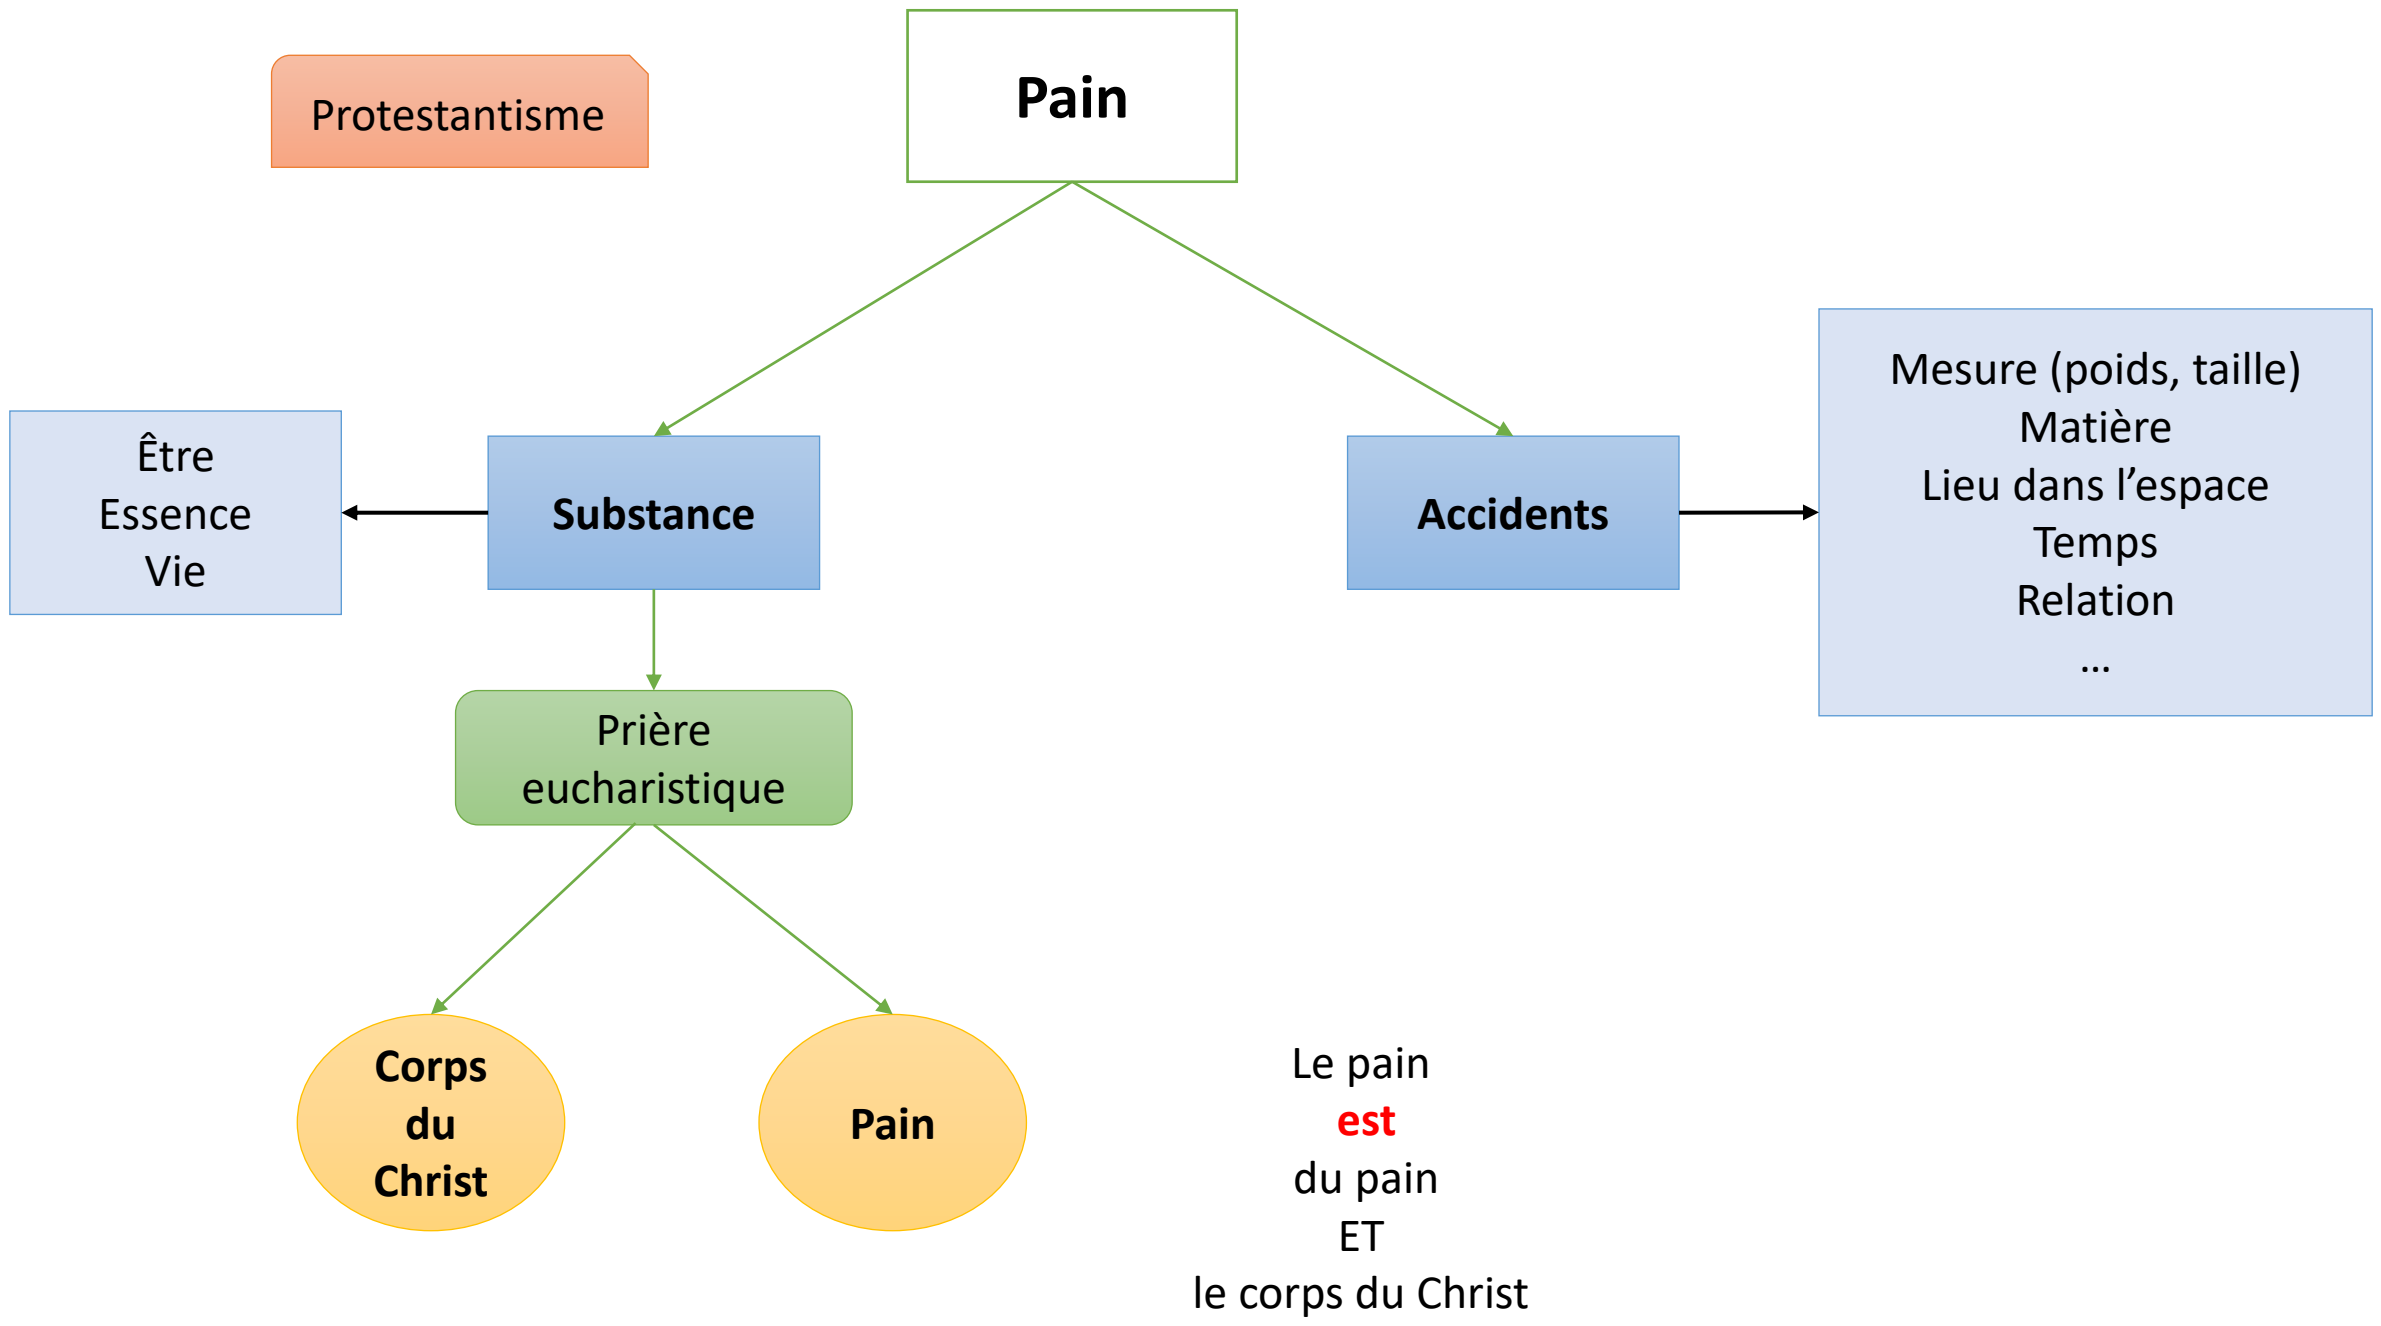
Protestantisme

Pain

Être
Essence
Vie

Substance

Accidents

Mesure (poids, taille)
Matière
Lieu dans l’espace
Temps
Relation
…

Prière eucharistique

Corps du Christ

Pain

Le pain
est
du pain
ET
le corps du Christ